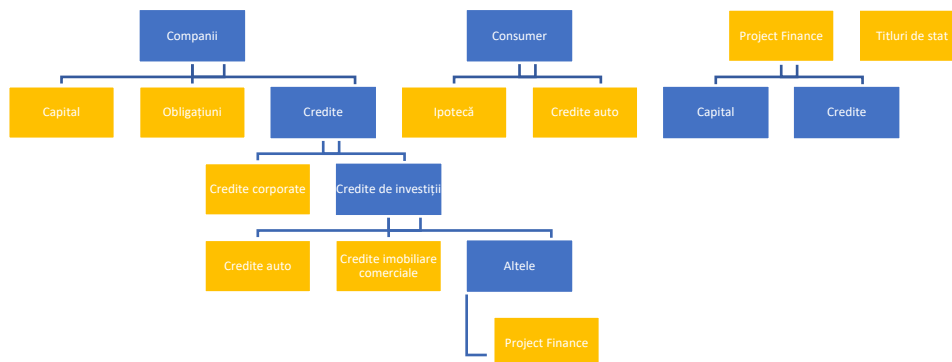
Companii

Capital

Obligațiuni

Credite

Credite corporate

Credite de investiții

Credite auto

Credite imobiliare comerciale

Altele

Project Finance

Consumer

Ipotecă

Credite auto

Project Finance

Capital

Credite

Titluri de stat